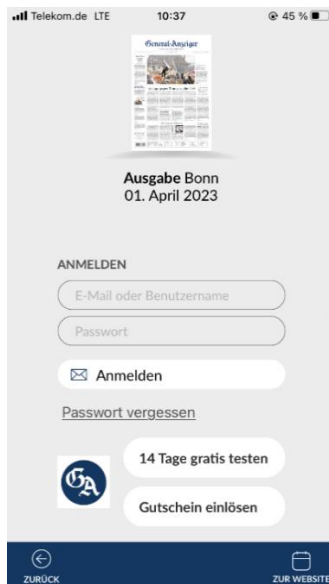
Telekom.de LTE 10:37 45 %

General-Anzeiger

Ausgabe Bonn
01. April 2023

ANMELDEN

E-Mail oder Benutzername

Passwort

Anmelden

Passwort vergessen

GA

14 Tage gratis testen

Gutschein einlösen

ZURÜCK

ZUR WEBSITE